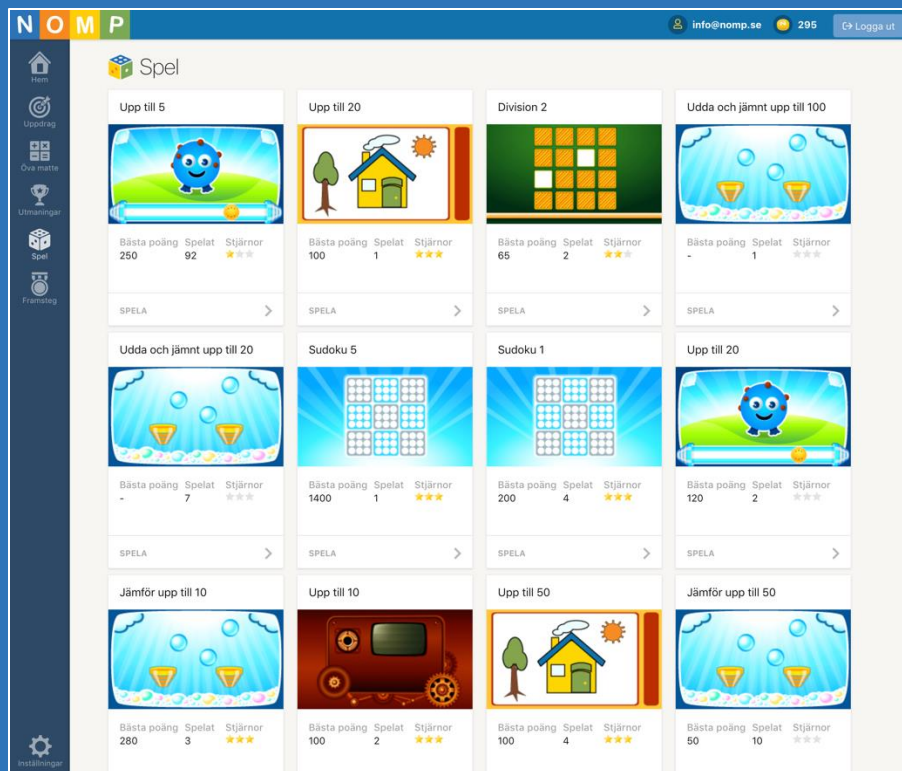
NOMP

info@nomp.se 295 Logga ut

Hem
Uppdrag
Öva matte
Utmaningar
Spel
Framsteg

Spel

Upp till 5
Bästa poäng 250 Spelat 92 Stjärnor
SPELA

Upp till 20
Bästa poäng 100 Spelat 1 Stjärnor
SPELA

Division 2
Bästa poäng 65 Spelat 2 Stjärnor
SPELA

Udda och jämnt upp till 100
Bästa poäng - Spelat 1 Stjärnor
SPELA

Udda och jämnt upp till 20
Bästa poäng - Spelat 7 Stjärnor
SPELA

Sudoku 5
Bästa poäng 1400 Spelat 1 Stjärnor
SPELA

Sudoku 1
Bästa poäng 200 Spelat 4 Stjärnor
SPELA

Upp till 20
Bästa poäng 120 Spelat 2 Stjärnor
SPELA

Jämför upp till 10
Bästa poäng 280 Spelat 3 Stjärnor

Upp till 10
Bästa poäng 100 Spelat 2 Stjärnor

Upp till 50
Bästa poäng 100 Spelat 4 Stjärnor

Jämför upp till 50
Bästa poäng 50 Spelat 10 Stjärnor

Inställningar